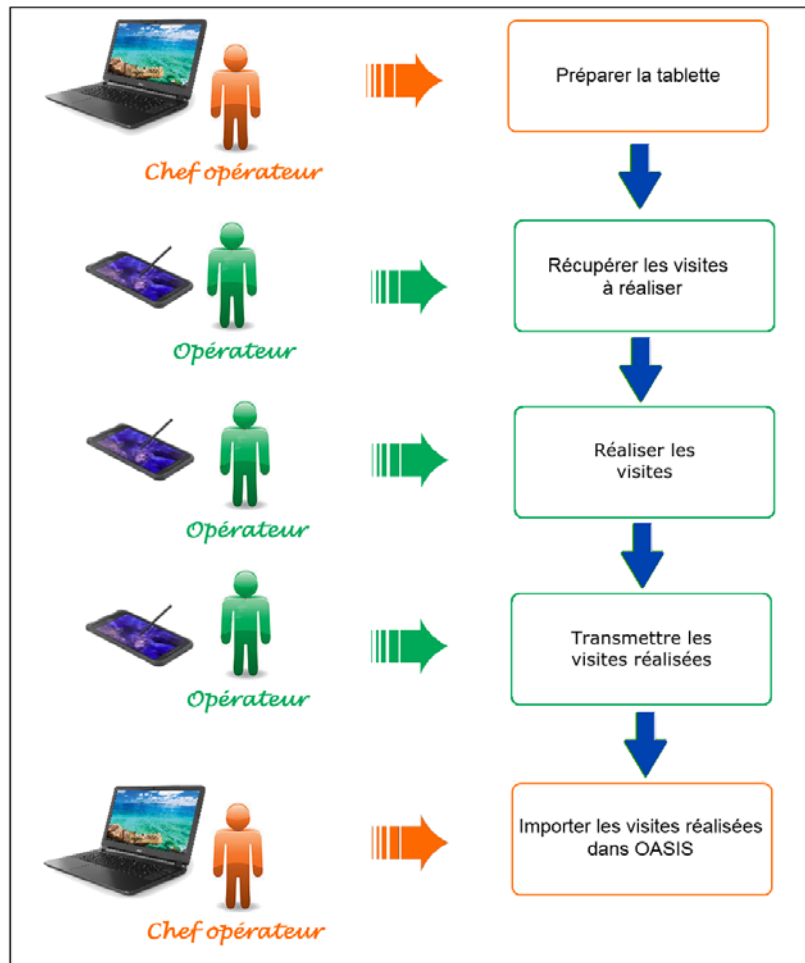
Chef opérateur

Préparer la tablette

Opérateur

Récupérer les visites à réaliser

Opérateur

Réaliser les visites

Opérateur

Transmettre les visites réalisées

Chef opérateur

Importer les visites réalisées dans OASIS